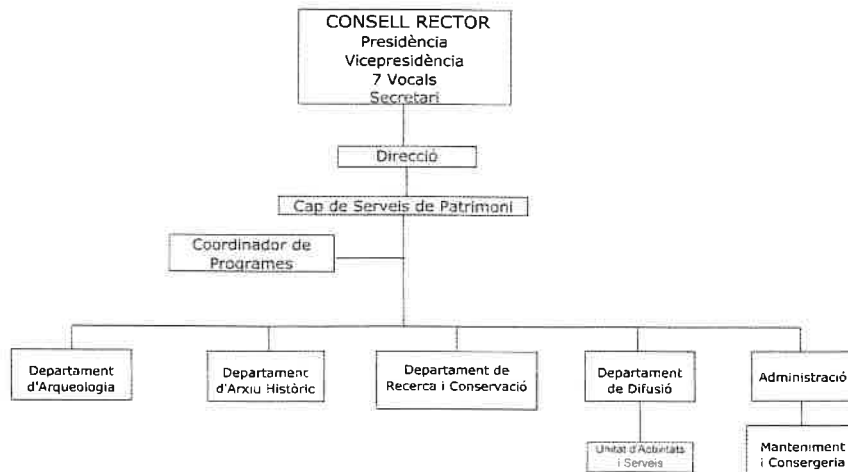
CONSELL RECTOR
Presidència
Vicepresidència
7 Vocals
Secretari

Direcció

Cap de Serveis de Patrimoni

Coordinador de Programes

Departament d'Arqueologia

Departament d'Arxiu Històric

Departament de Recerca i Conservació

Departament de Difusió

Administració

Unitat d'Activitats i Serveis

Manteniment i Consergeria